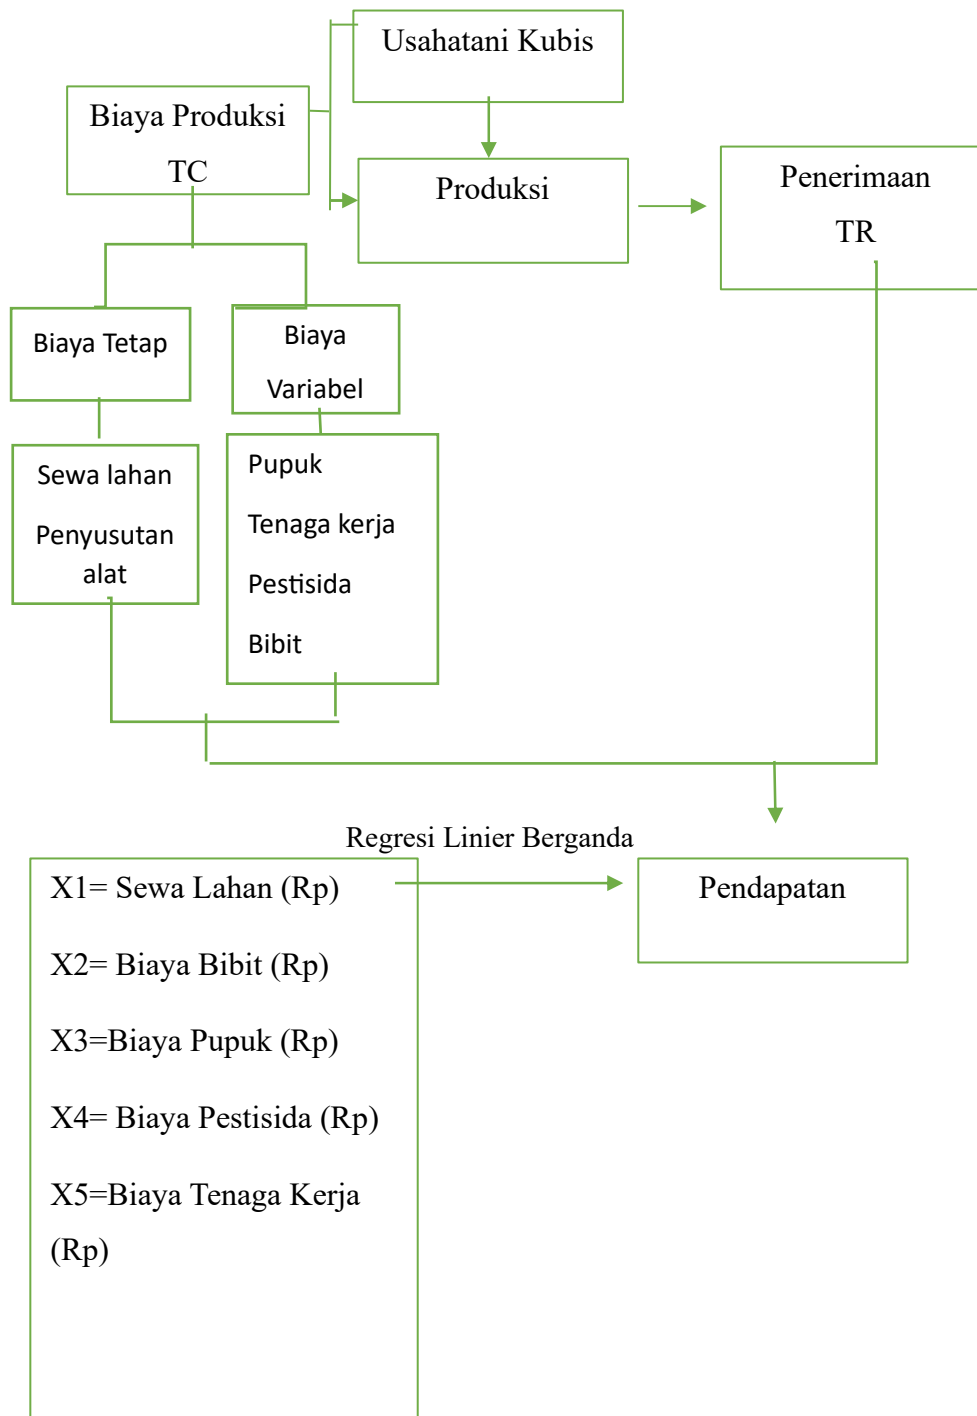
Usahatani Kubis

Biaya Produksi TC

Produksi

Penerimaan TR

Biaya Tetap

Biaya Variabel

Sewa lahan

Penyusutan alat

Pupuk

Tenaga kerja

Pestisida

Bibit

Regresi Linier Berganda

X1= Sewa Lahan (Rp)

X2= Biaya Bibit (Rp)

X3=Biaya Pupuk (Rp)

X4= Biaya Pestisida (Rp)

X5=Biaya Tenaga Kerja (Rp)

Pendapatan